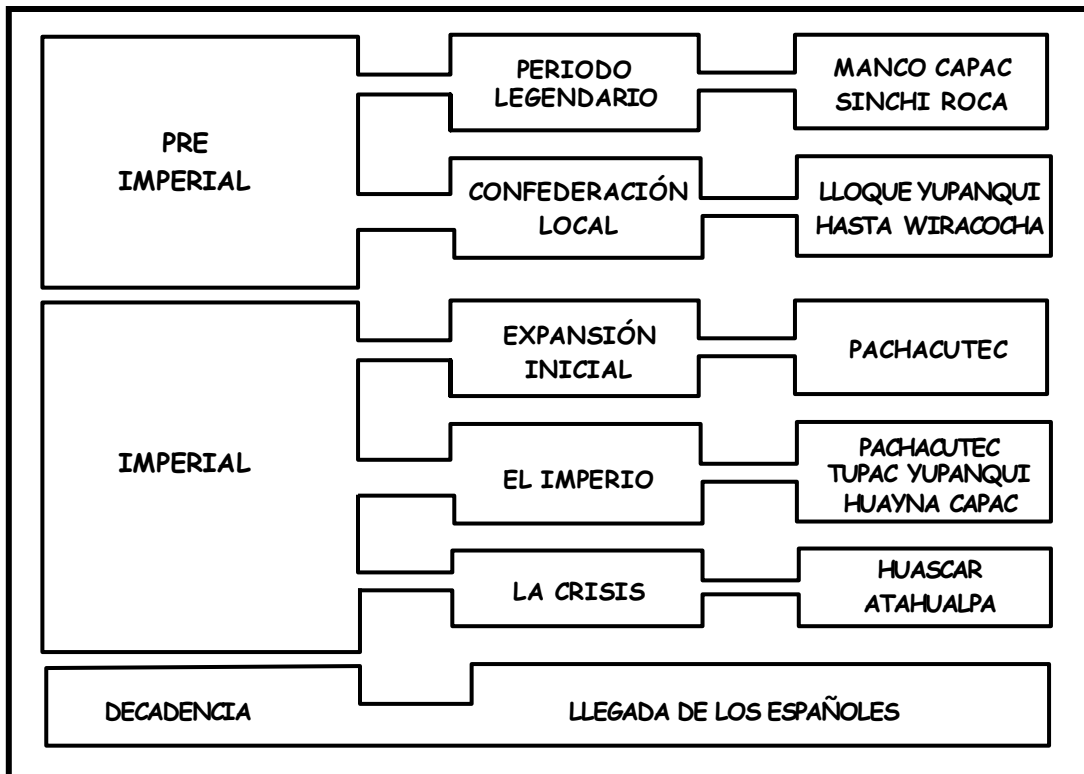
PRE IMPERIAL

PERIODO LEGENDARIO

MANCO CAPAC
SINCHI ROCA

CONFEDERACIÓN LOCAL

LLOQUE YUPANQUI
HASTA WIRACOCHA

IMPERIAL

EXPANSIÓN INICIAL

PACHACUTEC

EL IMPERIO

PACHACUTEC
TUPAC YUPANQUI
HUAYNA CAPAC

LA CRISIS

HUASCAR
ATAHUALPA

DECADENCIA

LLEGADA DE LOS ESPAÑOLES